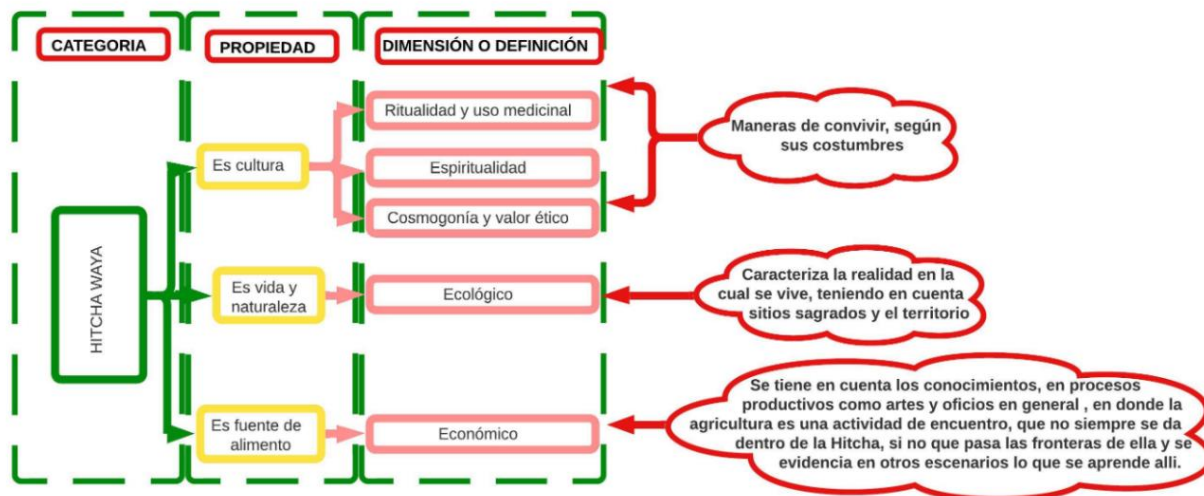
CATEGORIA

PROPIEDAD

DIMENSIÓN O DEFINICIÓN

HITCHA WAYA

Es cultura

Ritualidad y uso medicinal

Espiritualidad

Cosmogonía y valor ético

Maneras de convivir, según sus costumbres

Es vida y naturaleza

Ecológico

Caracteriza la realidad en la cual se vive, teniendo en cuenta sitios sagrados y el territorio

Es fuente de alimento

Económico

Se tiene en cuenta los conocimientos, en procesos productivos como artes y oficios en general , en donde la agricultura es una actividad de encuentro, que no siempre se da dentro de la Hitcha, si no que pasa las fronteras de ella y se evidencia en otros escenarios lo que se aprende allí.